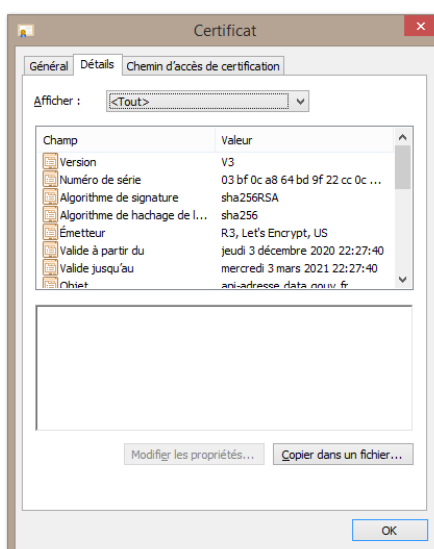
Certificat

Général | Détails | Chemin d'accès de certification

Afficher : <Tout>

| Champ | Valeur |
|---|---|
| Version | V3 |
| Numéro de série | 03 bf 0c a8 64 bd 9f 22 cc 0c ... |
| Algorithme de signature | sha256RSA |
| Algorithme de hachage de l... | sha256 |
| Émetteur | R3, Let's Encrypt, US |
| Valide à partir du | jeudi 3 décembre 2020 22:27:40 |
| Valide jusqu'au | mercredi 3 mars 2021 22:27:40 |
| Objet | api-adresse.data.gouv.fr |

Modifier les propriétés... | Copier dans un fichier...

OK